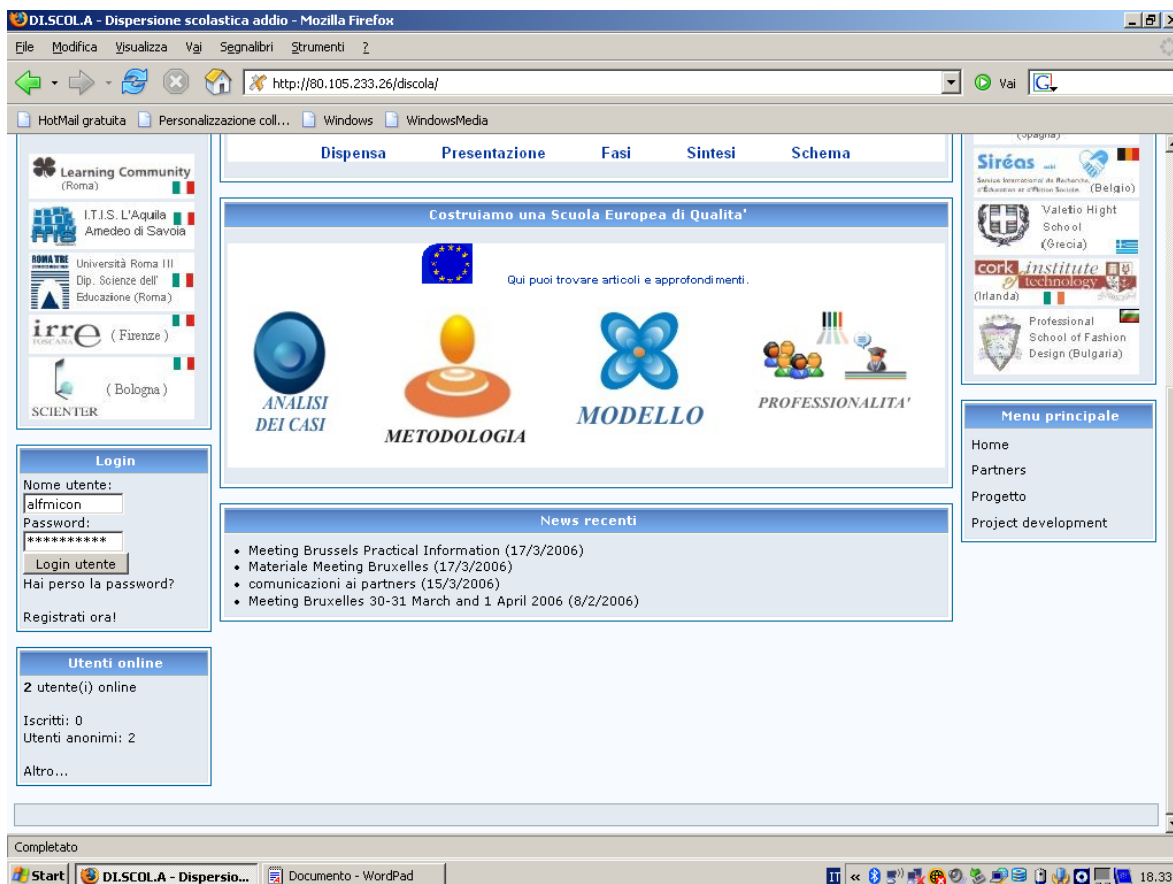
DI.SCOL.A - Dispersione scolastica addio - Mozilla Firefox

File Modifica Visualizza Vai Segnalibri Strumenti ?

http://80.105.233.26/discola/

Vai

HotMail gratuita Personalizzazione coll... Windows WindowsMedia

Learning Community (Roma)

I.T.I.S. L'Aquila Amedeo di Savoia

ROMA TRE Università Roma III Dip. Scienze dell' Educazione (Roma)

irre TOSCANA ( Firenze )

( Bologna ) SCIENTER

Dispensa Presentazione Fasi Sintesi Schema

Costruiamo una Scuola Europea di Qualita'

Qui puoi trovare articoli e approfondimenti.

ANALISI DEI CASI

METODOLOGIA

MODELLO

PROFESSIONALITA'

(Spagna)

Siréas Service International de Recherche, d'Education et d'Action Sociale (Belgio)

Valetio Hight School (Grecia)

cork institute of technology (Irlanda)

Professional School of Fashion Design (Bulgaria)

Login

Nome utente:
alfmicon
Password:
**********
Login utente
Hai perso la password?

Registrati ora!

News recenti

- Meeting Brussels Practical Information (17/3/2006)
- Materiale Meeting Bruxelles (17/3/2006)
- comunicazioni ai partners (15/3/2006)
- Meeting Bruxelles 30-31 March and 1 April 2006 (8/2/2006)

Menu principale

Home
Partners
Progetto
Project development

Utenti online

2 utente(i) online

Iscritti: 0
Utenti anonimi: 2

Altro...

Completato

Start DI.SCOL.A - Dispersio... Documento - WordPad IT 18.33